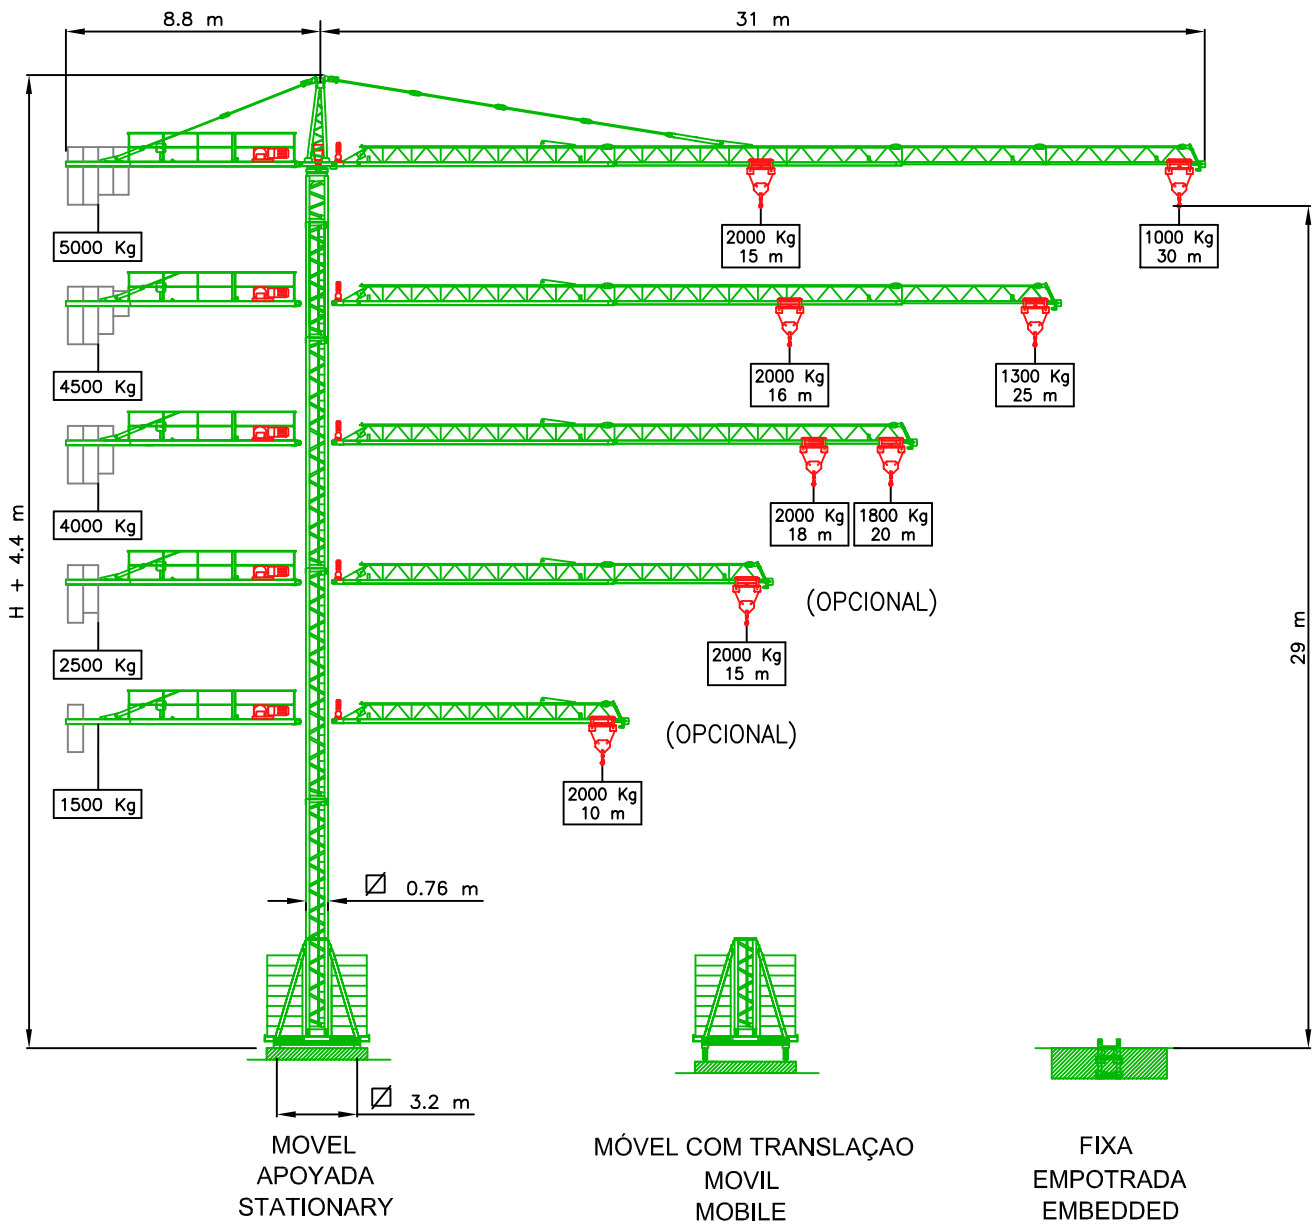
8.8 m

31 m

H + 4.4 m

5000 Kg

2000 Kg
15 m

1000 Kg
30 m

4500 Kg

2000 Kg
16 m

1300 Kg
25 m

4000 Kg

2000 Kg
18 m

1800 Kg
20 m

2500 Kg

(OPCIONAL)

2000 Kg
15 m

29 m

1500 Kg

(OPCIONAL)

2000 Kg
10 m

$\varnothing$ 0.76 m

$\varnothing$ 3.2 m

MOVEL
APOYADA
STATIONARY

MÓVEL COM TRANSLAÇAO
MOVIL
MOBILE

FIXA
EMPOTRADA
EMBEDDED